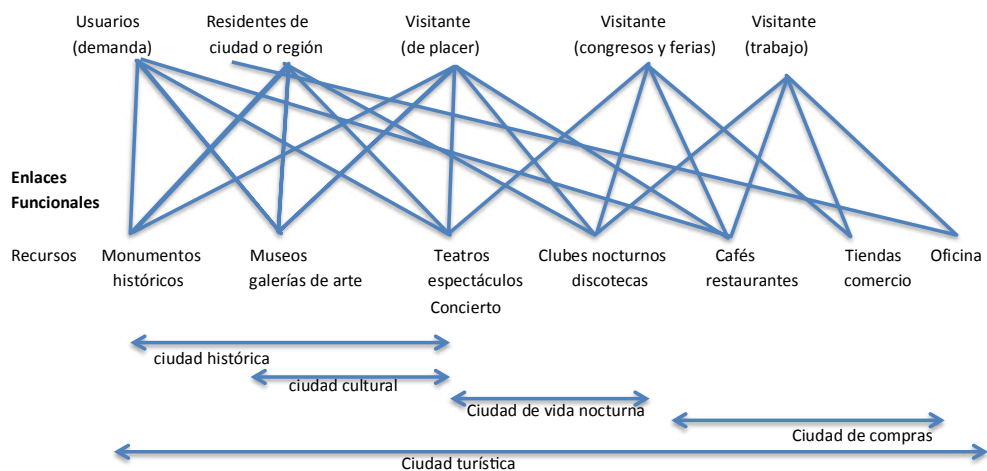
Usuarios (demanda)

Residentes de ciudad o región

Visitante (de placer)

Visitante (congresos y ferias)

Visitante (trabajo)

Enlaces Funcionales

Recursos

Monumentos históricos

Museos galerías de arte

Teatros espectáculos Concierto

Clubes nocturnos discotecas

Cafés restaurantes

Tiendas comercio

Oficina

ciudad histórica

ciudad cultural

Ciudad de vida nocturna

Ciudad de compras

Ciudad turística